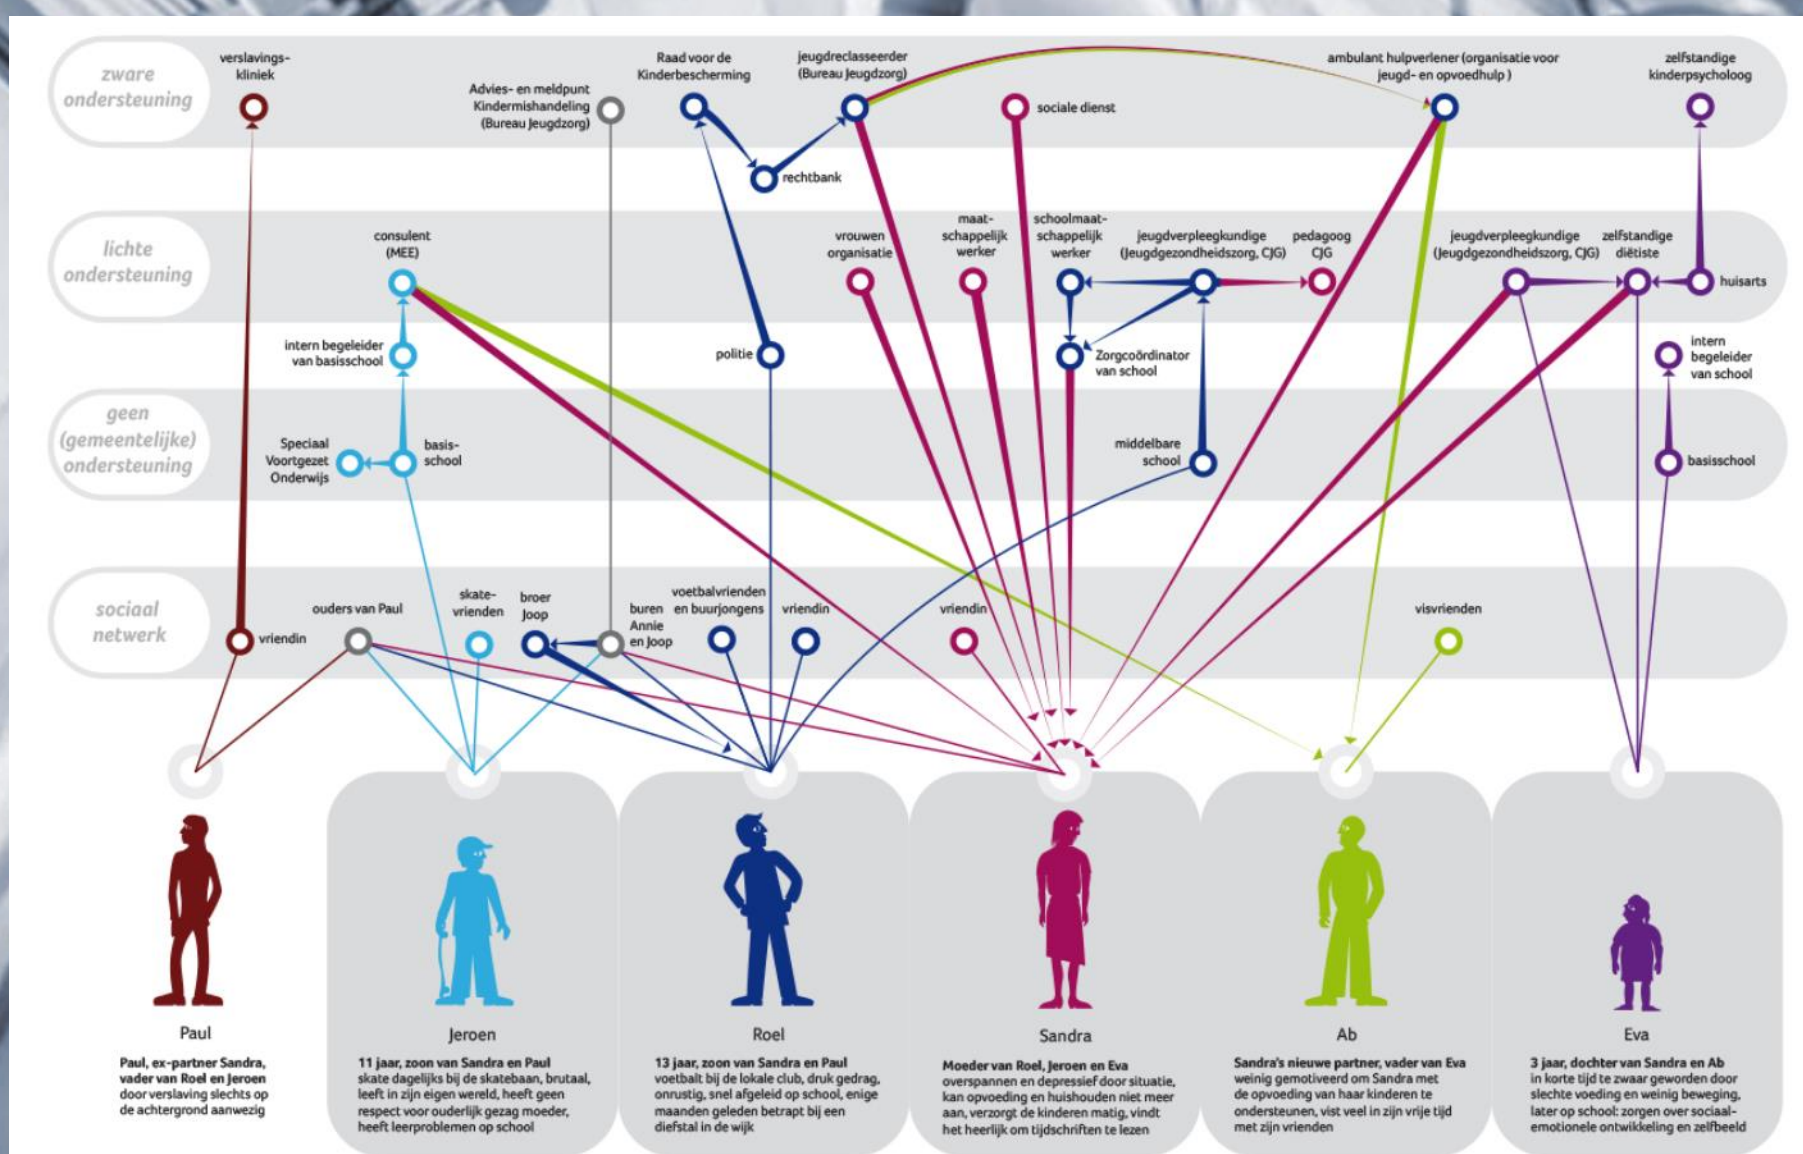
zware ondersteuning

verslavings-kliniek

Advies- en meldpunt Kindermishandeling (Bureau Jeugdzorg)

Raad voor de Kinderbescherming

jeugdreclasseerder (Bureau Jeugdzorg)

sociale dienst

ambulant hulpverlener (organisatie voor jeugd- en opvoedhulp)

zelfstandige kinderpsycholoog

rechtbank

lichte ondersteuning

consulent (MEE)

vrouwen organisatie

maat-schappelijk werker

schoolmaat-schappelijk werker

jeugdverpleegkundige (Jeugdgezondheidszorg, CJG)

pedagoog CJG

jeugdverpleegkundige (Jeugdgezondheidszorg, CJG)

zelfstandige diëtiste

huisarts

intern begeleider van basisschool

politie

Zorgcoördinator van school

intern begeleider van school

geen (gemeentelijke) ondersteuning

Speciaal Voortgezet Onderwijs

basis-school

middelbare school

basisschool

sociaal netwerk

vriendin

ouders van Paul

skate-vrienden

broer Joop

buren Annie en Joop

voetbalvrienden en buurjongens

vriendin

vriendin

visvrienden

Paul

Paul, ex-partner Sandra, vader van Roel en Jeroen door verslaving slechts op de achtergrond aanwezig

Jeroen

11 jaar, zoon van Sandra en Paul skate dagelijks bij de skatebaan, brutaal, leeft in zijn eigen wereld, heeft geen respect voor ouderlijk gezag moeder, heeft leerproblemen op school

Roel

13 jaar, zoon van Sandra en Paul voetbalt bij de lokale club, druk gedrag, onrustig, snel afgeleid op school, enige maanden geleden betrapt bij een diefstal in de wijk

Sandra

Moeder van Roel, Jeroen en Eva overspannen en depressief door situatie, kan opvoeding en huishouden niet meer aan, verzorgt de kinderen matig, vindt het heerlijk om tijdschriften te lezen

Ab

Sandra's nieuwe partner, vader van Eva weinig gemotiveerd om Sandra met de opvoeding van haar kinderen te ondersteunen, vist veel in zijn vrije tijd met zijn vrienden

Eva

3 jaar, dochter van Sandra en Ab in korte tijd te zwaar geworden door slechte voeding en weinig beweging, later op school: zorgen over sociaal-emotionele ontwikkeling en zelfbeeld